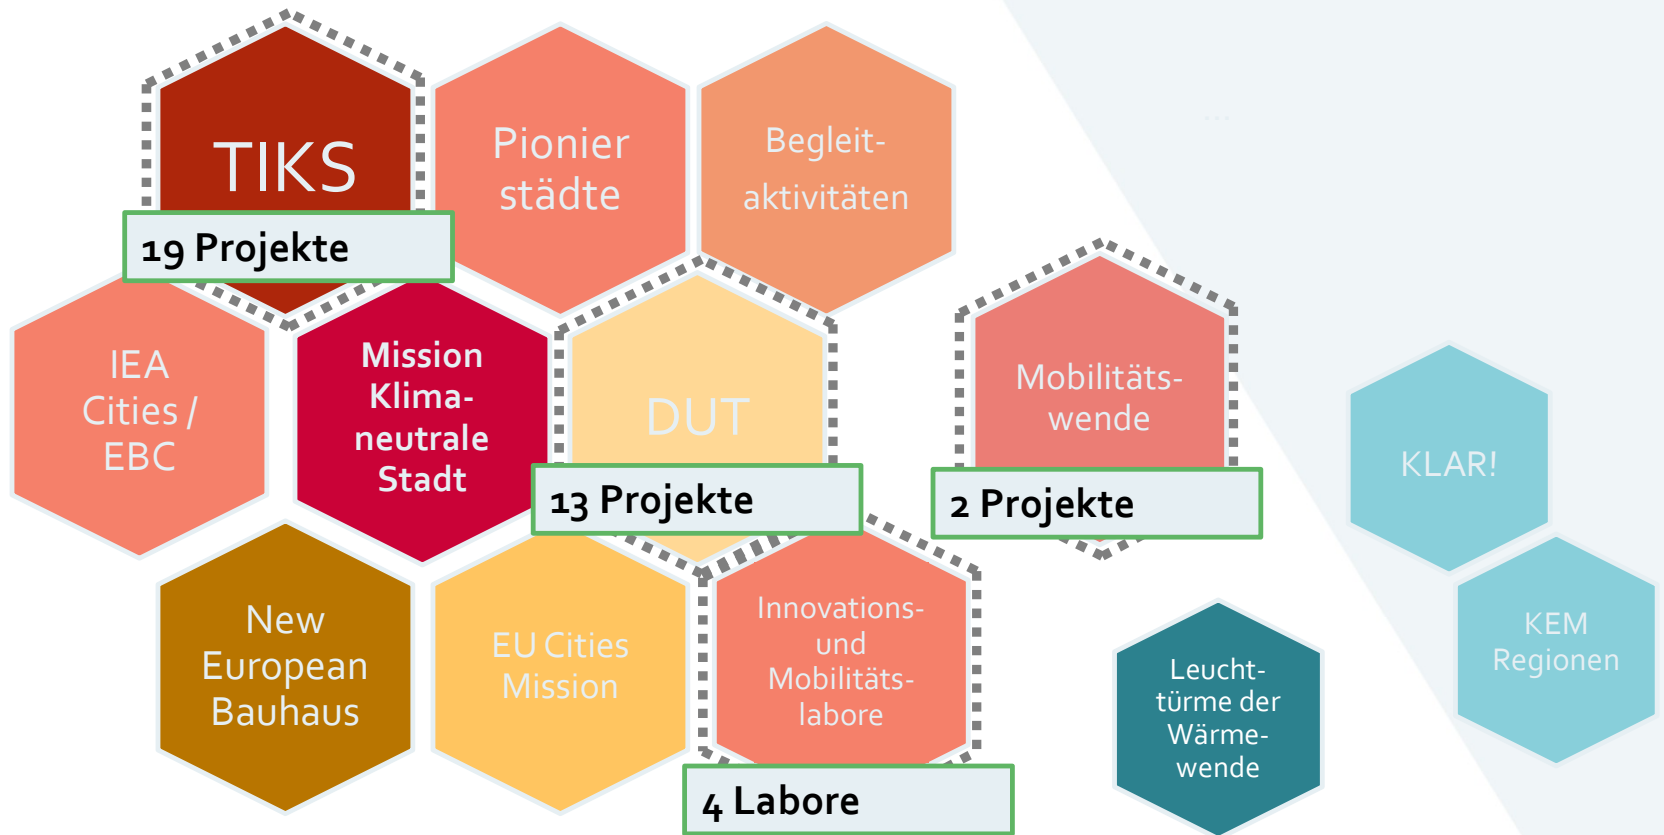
TIKS

19 Projekte

Pionier städte

Begleitaktivitäten

IEA Cities / EBC

Mission Klimaneutrale Stadt

DUT

13 Projekte

Mobilitätswende

2 Projekte

KLAR!

New European Bauhaus

EU Cities Mission

Innovations- und Mobilitätslabore

4 Labore

Leuchttürme der Wärmewende

KEM Regionen